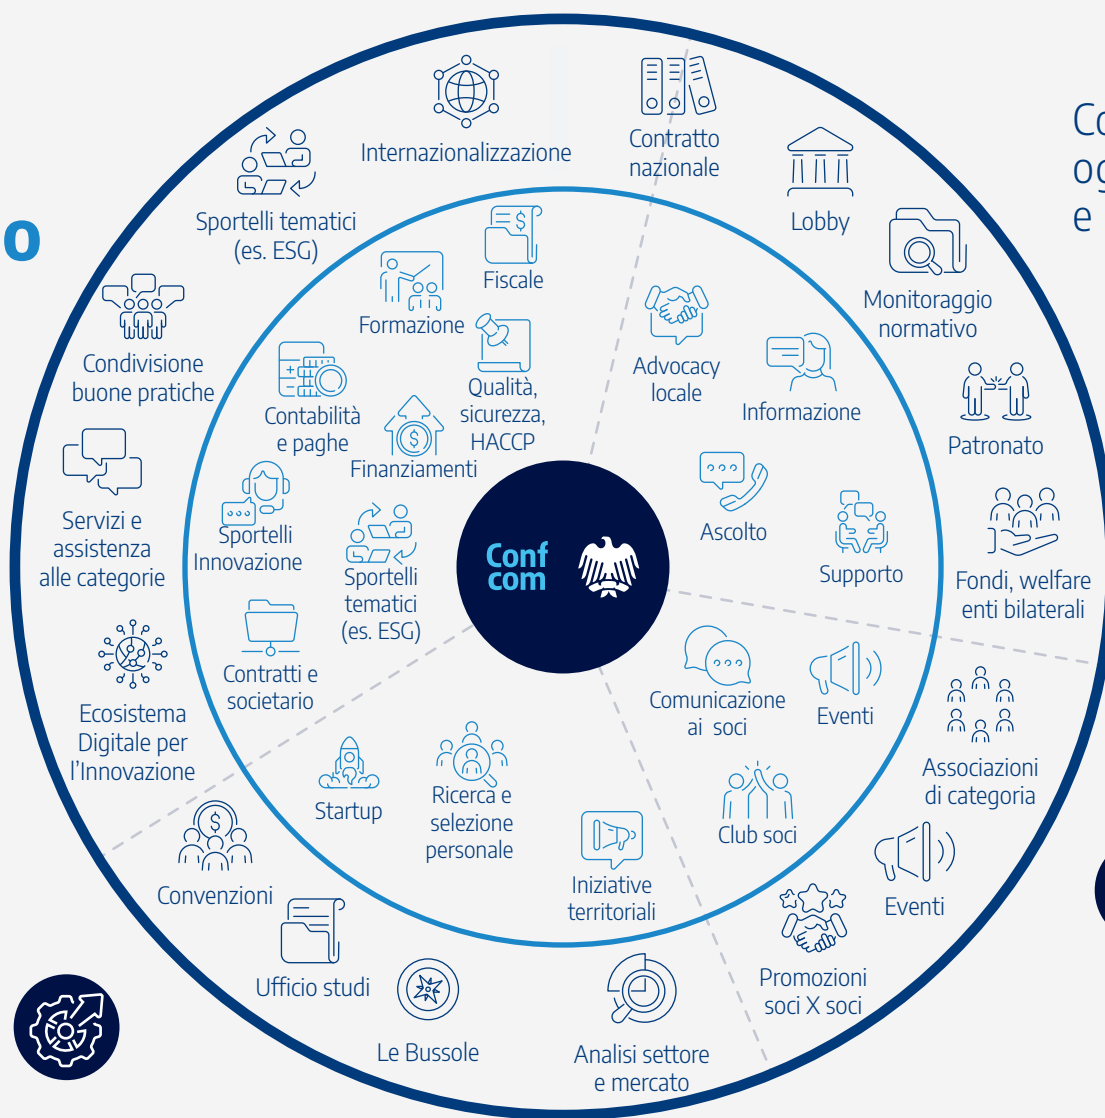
o

Co
og
e

Internazionalizzazione

Contratto nazionale

Lobby

Monitoraggio normativo

Patronato

Fondi, welfare enti bilaterali

Associazioni di categoria

Eventi

Promozioni soci X soci

Analisi settore e mercato

Le Bussole

Ufficio studi

Convenzioni

Ecosistema Digitale per l'Innovazione

Servizi e assistenza alle categorie

Condivisione buone pratiche

Sportelli tematici (es. ESG)

Fiscale

Formazione

Qualità, sicurezza, HACCP

Contabilità e paghe

Finanziamenti

Sportelli Innovazione

Sportelli tematici (es. ESG)

Contratti e societario

Startup

Ricerca e selezione personale

Iniziative territoriali

Club soci

Comunicazione ai soci

Eventi

Supporto

Ascolto

Informazione

Advocacy locale

Conf com